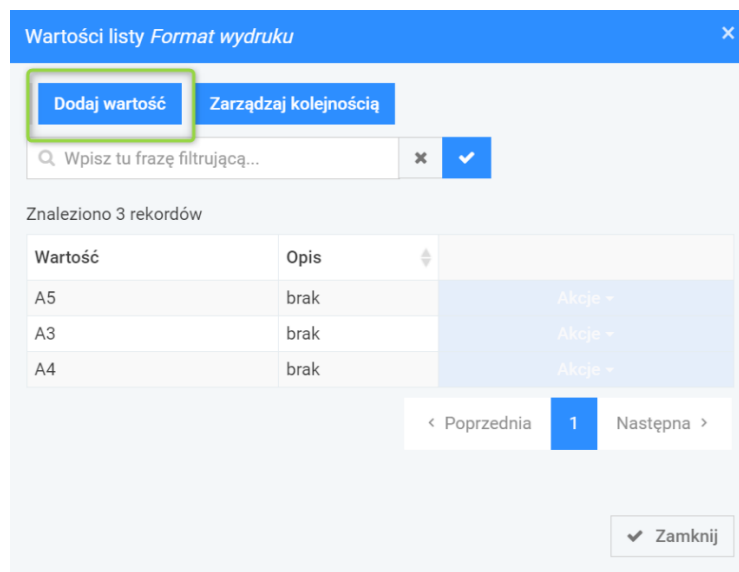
Wartości listy *Format wydruku*

×

Dodaj wartość

Zarządzaj kolejnością

Wpisz tu frazę filtrującą...

Znaleziono 3 rekordów

| Wartość | Opis | |
|---|---|---|
| A5 | brak | Akcje |
| A3 | brak | Akcje |
| A4 | brak | Akcje |

‹ Poprzednia 1 Następna ›

Zamknij